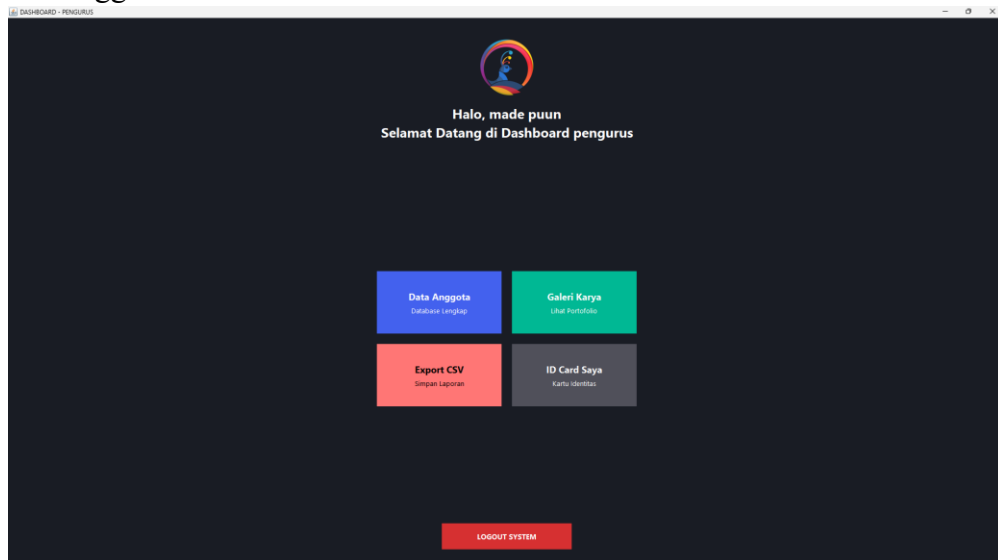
DASHBOARD - PENGURUS

Halo, made puun
Selamat Datang di Dashboard pengurus

Data Anggota
Database Lengkap

Galeri Karya
Lihat Portofolio

Export CSV
Simpan Laporan

ID Card Saya
Kartu Identitas

LOGOUT SYSTEM